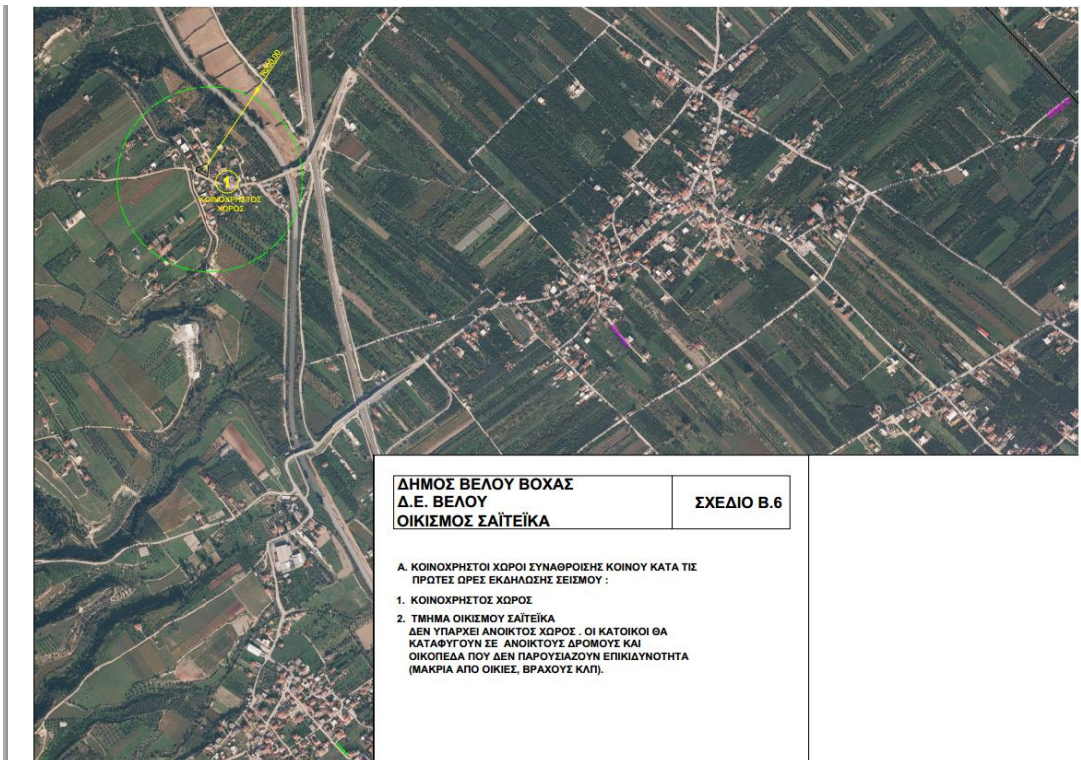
R=200,00

1
ΚΟΙΝΟΧΡΗΣΤΟΣ ΧΩΡΟΣ

| ΔΗΜΟΣ ΒΕΛΟΥ ΒΟΧΑΣ<br>Δ.Ε. ΒΕΛΟΥ<br>ΟΙΚΙΣΜΟΣ ΣΑΪΤΕΪΚΑ | ΣΧΕΔΙΟ Β.6 |
|---|---|

Α. ΚΟΙΝΟΧΡΗΣΤΟΙ ΧΩΡΟΙ ΣΥΝΑΘΡΟΙΣΗΣ ΚΟΙΝΟΥ ΚΑΤΑ ΤΙΣ ΠΡΩΤΕΣ ΩΡΕΣ ΕΚΔΗΛΩΣΗΣ ΣΕΙΣΜΟΥ :

1. ΚΟΙΝΟΧΡΗΣΤΟΣ ΧΩΡΟΣ

2. ΤΜΗΜΑ ΟΙΚΙΣΜΟΥ ΣΑΪΤΕΪΚΑ
ΔΕΝ ΥΠΑΡΧΕΙ ΑΝΟΙΚΤΟΣ ΧΩΡΟΣ . ΟΙ ΚΑΤΟΙΚΟΙ ΘΑ ΚΑΤΑΦΥΓΟΥΝ ΣΕ ΑΝΟΙΚΤΟΥΣ ΔΡΟΜΟΥΣ ΚΑΙ ΟΙΚΟΠΕΔΑ ΠΟΥ ΔΕΝ ΠΑΡΟΥΣΙΑΖΟΥΝ ΕΠΙΚΙΔΥΝΟΤΗΤΑ (ΜΑΚΡΙΑ ΑΠΟ ΟΙΚΙΕΣ, ΒΡΑΧΟΥΣ ΚΛΠ).